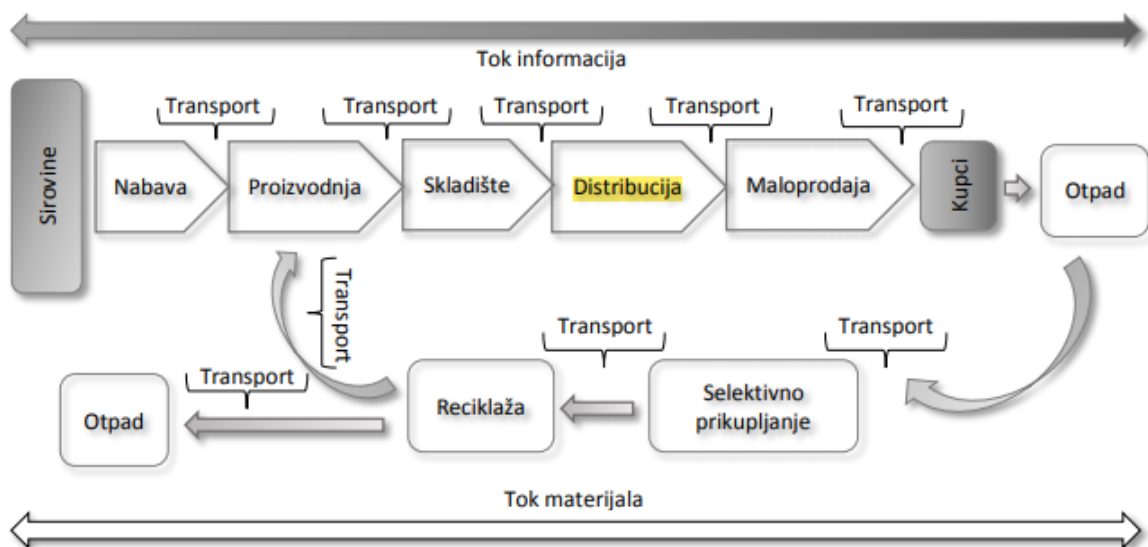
Tok informacija

Sirovine

Transport Transport Transport Transport Transport

Nabava Proizvodnja Skladište Distribucija Maloprodaja

Kupci

Otpad

Transport

Transport Transport

Transport

Otpad Reciklaža Selektivno prikupljanje

Tok materijala